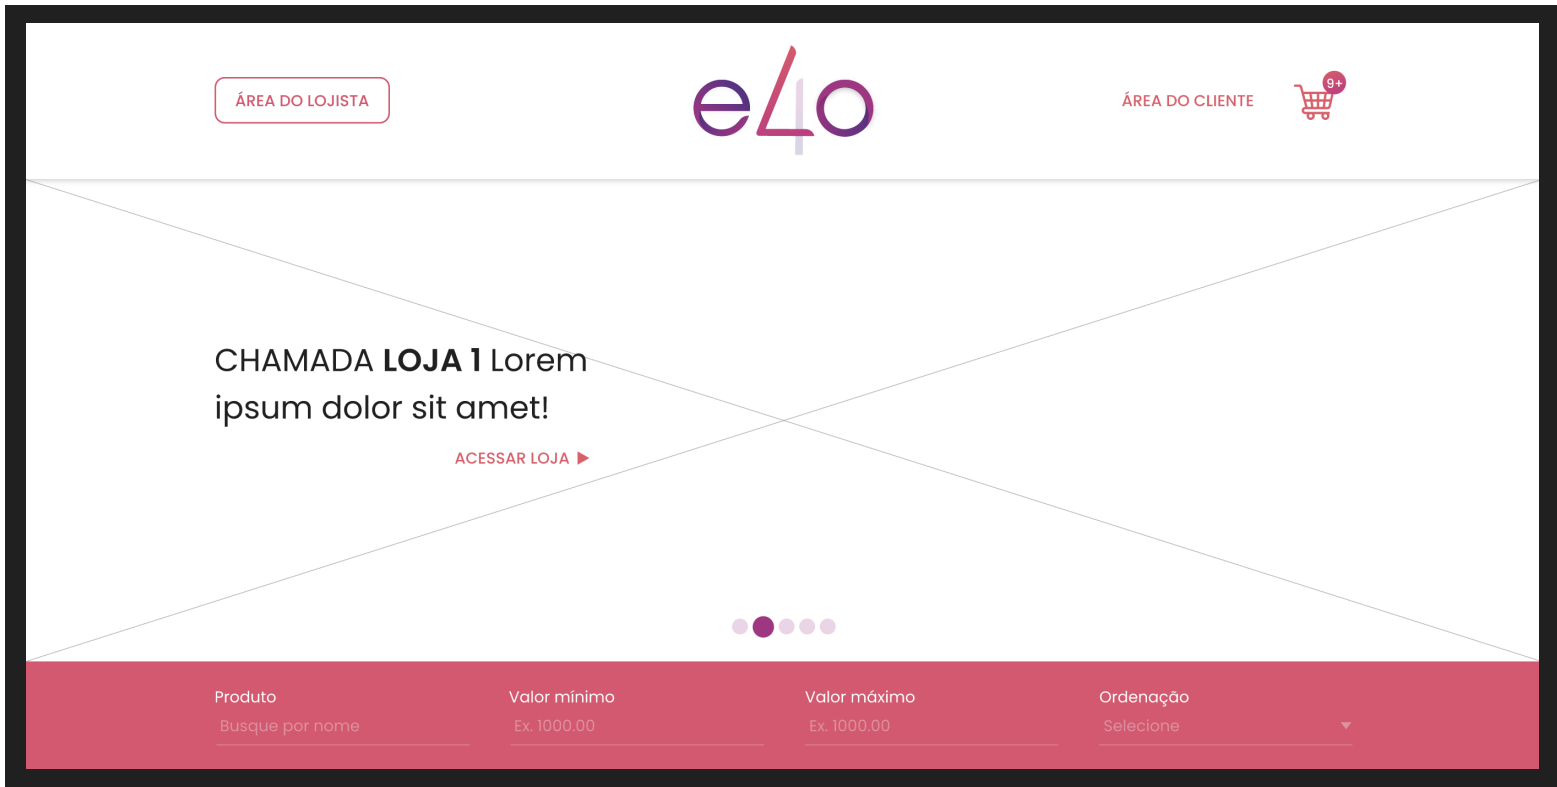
ÁREA DO LOJISTA

e40

ÁREA DO CLIENTE

9+

CHAMADA **LOJA 1** Lorem ipsum dolor sit amet!

ACESSAR LOJA ▶

Produto
Busque por nome

Valor mínimo
Ex. 1000.00

Valor máximo
Ex. 1000.00

Ordenação
Selecione